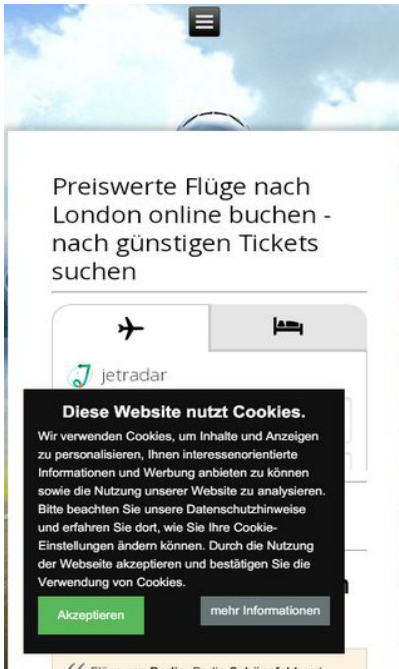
Preiswerte Flüge nach London online buchen - nach günstigen Tickets suchen

jetradar

Diese Website nutzt Cookies.

Wir verwenden Cookies, um Inhalte und Anzeigen zu personalisieren, Ihnen interessenorientierte Informationen und Werbung anbieten zu können sowie die Nutzung unserer Website zu analysieren. Bitte beachten Sie unsere Datenschutzhinweise und erfahren Sie dort, wie Sie Ihre Cookie-Einstellungen ändern können. Durch die Nutzung der Webseite akzeptieren und bestätigen Sie die Verwendung von Cookies.

Akzeptieren

mehr Informationen

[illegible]